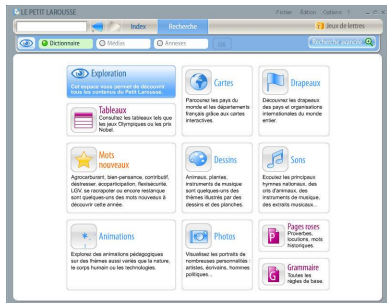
LE PETIT LAROUSSE

Fichier Edition Options ? – ▫ ×

Index Recherche

Jeux de lettres

Dictionnaire Médias Annexes

Recherche avancée

Exploration
Cet espace vous permet de découvrir tous les contenus du Petit Larousse.

Cartes
Parcourez les pays du monde et les départements français grâce aux cartes interactives.

Drapeaux
Découvrez les drapeaux des pays et organisations internationales du monde entier.

Tableaux
Consultez les tableaux tels que les Jeux Olympiques ou les prix Nobel.

Mots nouveaux
Agrocarburant, bien-pensance, contributif, destresser, écoparticipation, flexisécurité, LGV, se reconquer ou encore restaurer sont quelques-uns des mots nouveaux à découvrir cette année.

Dessins
Animaux, plantes, instruments de musique sont quelques-uns des thèmes illustrés par des dessins et des planches.

Sons
Ecoutez les principaux hymnes nationaux, des cris d'animaux, des instruments de musique, des extraits musicaux...

Animations
Explorez des animations pédagogiques sur des thèmes aussi variés que la nature, le corps humain ou les technologies.

Photos
Visualisez les portraits de nombreuses personnalités : artistes, écrivains, hommes politiques...

Pages roses
Proverbes, locutions, mots historiques.

Grammaire
Toutes les règles de base.